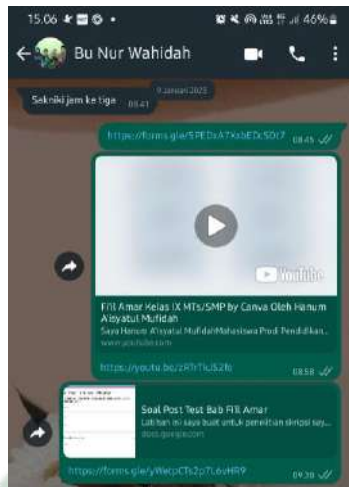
15.06 46%

Bu Nur Wahidah

9 Januari 2025

Sekniki jem ke tiga 08.41

https://forms.gle/5PEDxA7XxbEDcSDt7 08.45

YouTube

Fi'il Amar Kelas IX MTs/SMP by Canva Oleh Hanum Aisyatul Mufidah

Saya Hanum Aisyatul Mufidah Mahasiswa Prodi Pendidikan...

www.youtube.com

https://youtu.be/zRTrTlcJS2Ib 08.58

Soal Post Test Bab Fi'il Amar

Latihan ini saya buat untuk penelitian skripsi say...

docs.google.com

https://forms.gle/yWetpCTs2p7L6vHR9 09.30